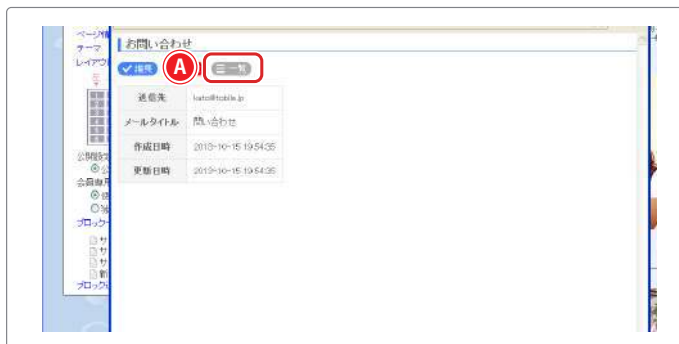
ページ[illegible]
テーマ
レイアウ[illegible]

公開設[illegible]
会員専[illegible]
ブロック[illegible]
ブロック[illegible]

お問い合わせ

✓ 編集
A
☰ 一覧

| 送信先 | kato@toble.jp |
|---|---|
| メールタイトル | 問い合わせ |
| 作成日時 | 2013-10-15 19:54:35 |
| 更新日時 | 2013-10-15 19:54:35 |